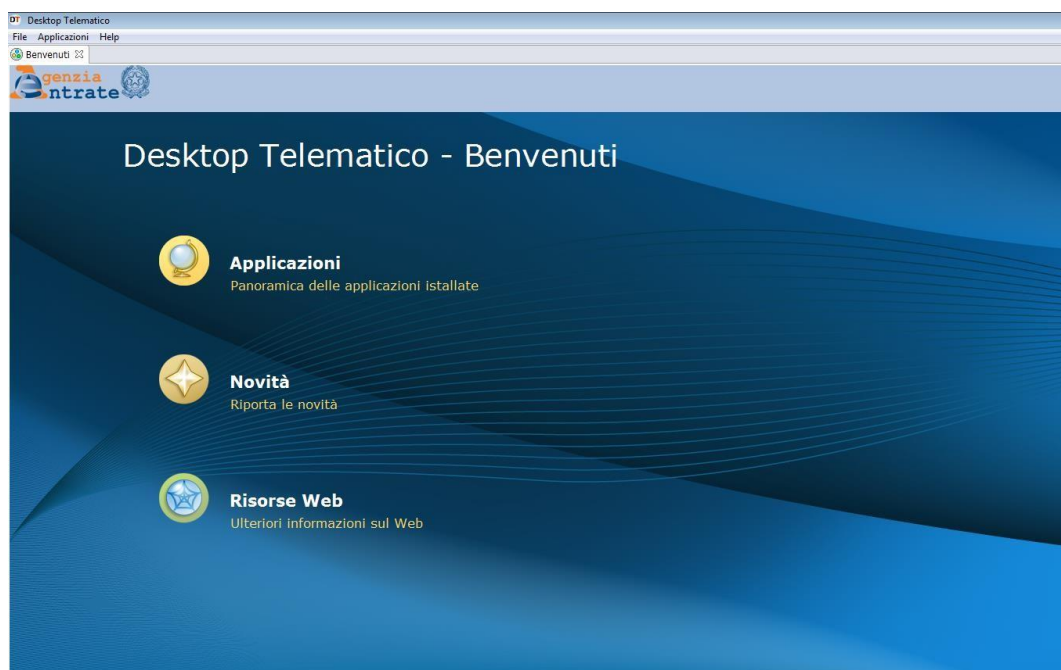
DT Desktop Telematico
File Applicazioni Help
Benvenuti ☒
Agenzia Entrate

Desktop Telematico - Benvenuti

Applicazioni
Panoramica delle applicazioni istallate

Novità
Riporta le novità

Risorse Web
Ulteriori informazioni sul Web